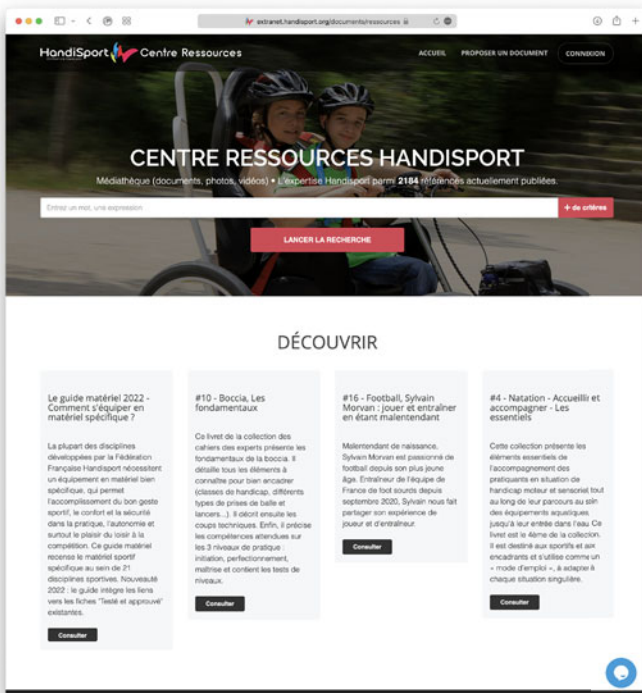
extranet.handisport.org/documents/ressources

HandiSport Centre Ressources

ACCUEIL PROPOSER UN DOCUMENT CONNEXION

CENTRE RESSOURCES HANDISPORT

Médiathèque (documents, photos, vidéos) • L'expertise Handisport parmi 2184 références actuellement publiées.

Entrez un mot, une expression

+ de critères

LANCER LA RECHERCHE

DÉCOUVRIR

Le guide matériel 2022 - Comment s'équiper en matériel spécifique ?

La plupart des disciplines développées par la Fédération Française Handisport nécessitent un équipement en matériel bien spécifique, qui permet l'accomplissement du bon geste sportif, le confort et la sécurité dans la pratique, l'autonomie et surtout le plaisir du loisir à la compétition. Ce guide matériel recense le matériel sportif spécifique au sein de 21 disciplines sportives. Nouveauté 2022 : le guide intègre les liens vers les fiches "Testé et approuvé" existantes.

Consulter

#10 - Boccia, Les fondamentaux

Ce livret de la collection des cahiers des experts présente les fondamentaux de la boccia. Il détaille tous les éléments à connaître pour bien encadrer (classes de handicap, différents types de prises de balle et lancers...). Il décrit ensuite les coups techniques. Enfin, il précise les compétences attendues sur les 3 niveaux de pratique : initiation, perfectionnement, maîtrise et contient les tests de niveaux.

Consulter

#16 - Football, Sylvain Morvan : jouer et entraîner en étant malentendant

Malentendant de naissance, Sylvain Morvan est passionné de football depuis son plus jeune âge. Entraîneur de l'équipe de France de foot sourds depuis septembre 2020, Sylvain nous fait partager son expérience de joueur et d'entraîneur.

Consulter

#4 - Natation - Accueillir et accompagner - Les essentiels

Cette collection présente les éléments essentiels de l'accompagnement des pratiquants en situation de handicap moteur et sensoriel tout au long de leur parcours au sein des équipements aquatiques jusqu'à leur entrée dans l'eau. Ce livret est le 4ème de la collection. Il est destiné aux sportifs et aux encadrants et s'utilise comme un « mode d'emploi », à adapter à chaque situation singulière.

Consulter